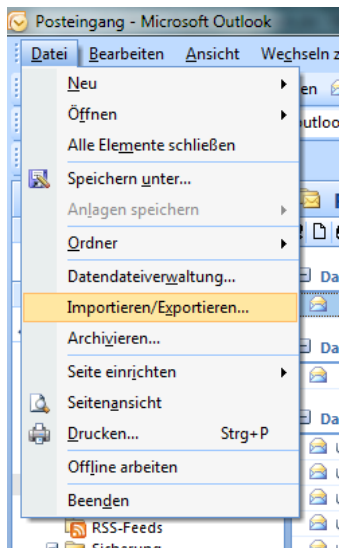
Posteingang - Microsoft Outlook

Datei Bearbeiten Ansicht Wechseln z

Neu
Öffnen
Alle Elemente schließen
Speichern unter...
Anlagen speichern
Ordner
Datendateiverwaltung...
Importieren/Exportieren...
Archivieren...
Seite einrichten
Seitenansicht
Drucken... Strg+P
Offline arbeiten
Beenden

en
utlo
Da
Da
Da
RSS-Feeds
Sicherung